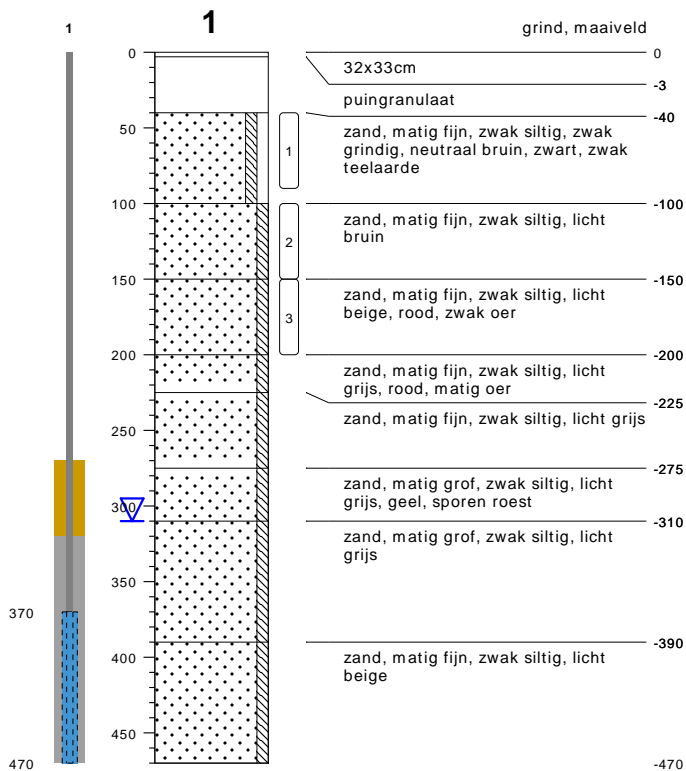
1

370

470

1

0
50
100
150
200
250
300
350
400
450

1
2
3

grind, maaiveld
0
32x33cm
-3
puingranulaat
-40
zand, matig fijn, zwak siltig, zwak grindig, neutraal bruin, zwart, zwak teelaarde
-100
zand, matig fijn, zwak siltig, licht bruin
-150
zand, matig fijn, zwak siltig, licht beige, rood, zwak oer
-200
zand, matig fijn, zwak siltig, licht grijs, rood, matig oer
-225
zand, matig fijn, zwak siltig, licht grijs
-275
zand, matig grof, zwak siltig, licht grijs, geel, sporen roest
-310
zand, matig grof, zwak siltig, licht grijs
-390
zand, matig fijn, zwak siltig, licht beige
-470